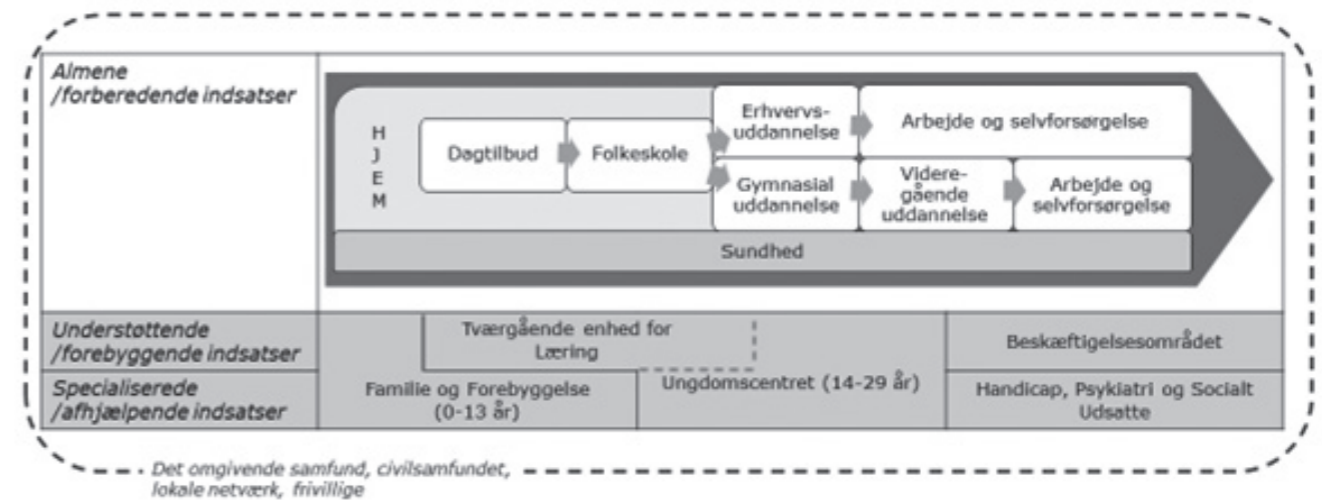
Almene /forberedende indsatser

H J E M

Dagtilbud

Folkeskole

Erhvervsuddannelse

Arbejde og selvforsørgelse

Gymnasial uddannelse

Videregående uddannelse

Arbejde og selvforsørgelse

Sundhed

Understøttende /forebyggende indsatser

Tværgående enhed for Læring

Beskæftigelsesområdet

Specialiserede /afhjælpende indsatser

Familie og Forebyggelse (0-13 år)

Ungdomscentret (14-29 år)

Handicap, Psykiatri og Socialt Udsatte

Det omgivende samfund, civilsamfundet, lokale netværk, frivillige